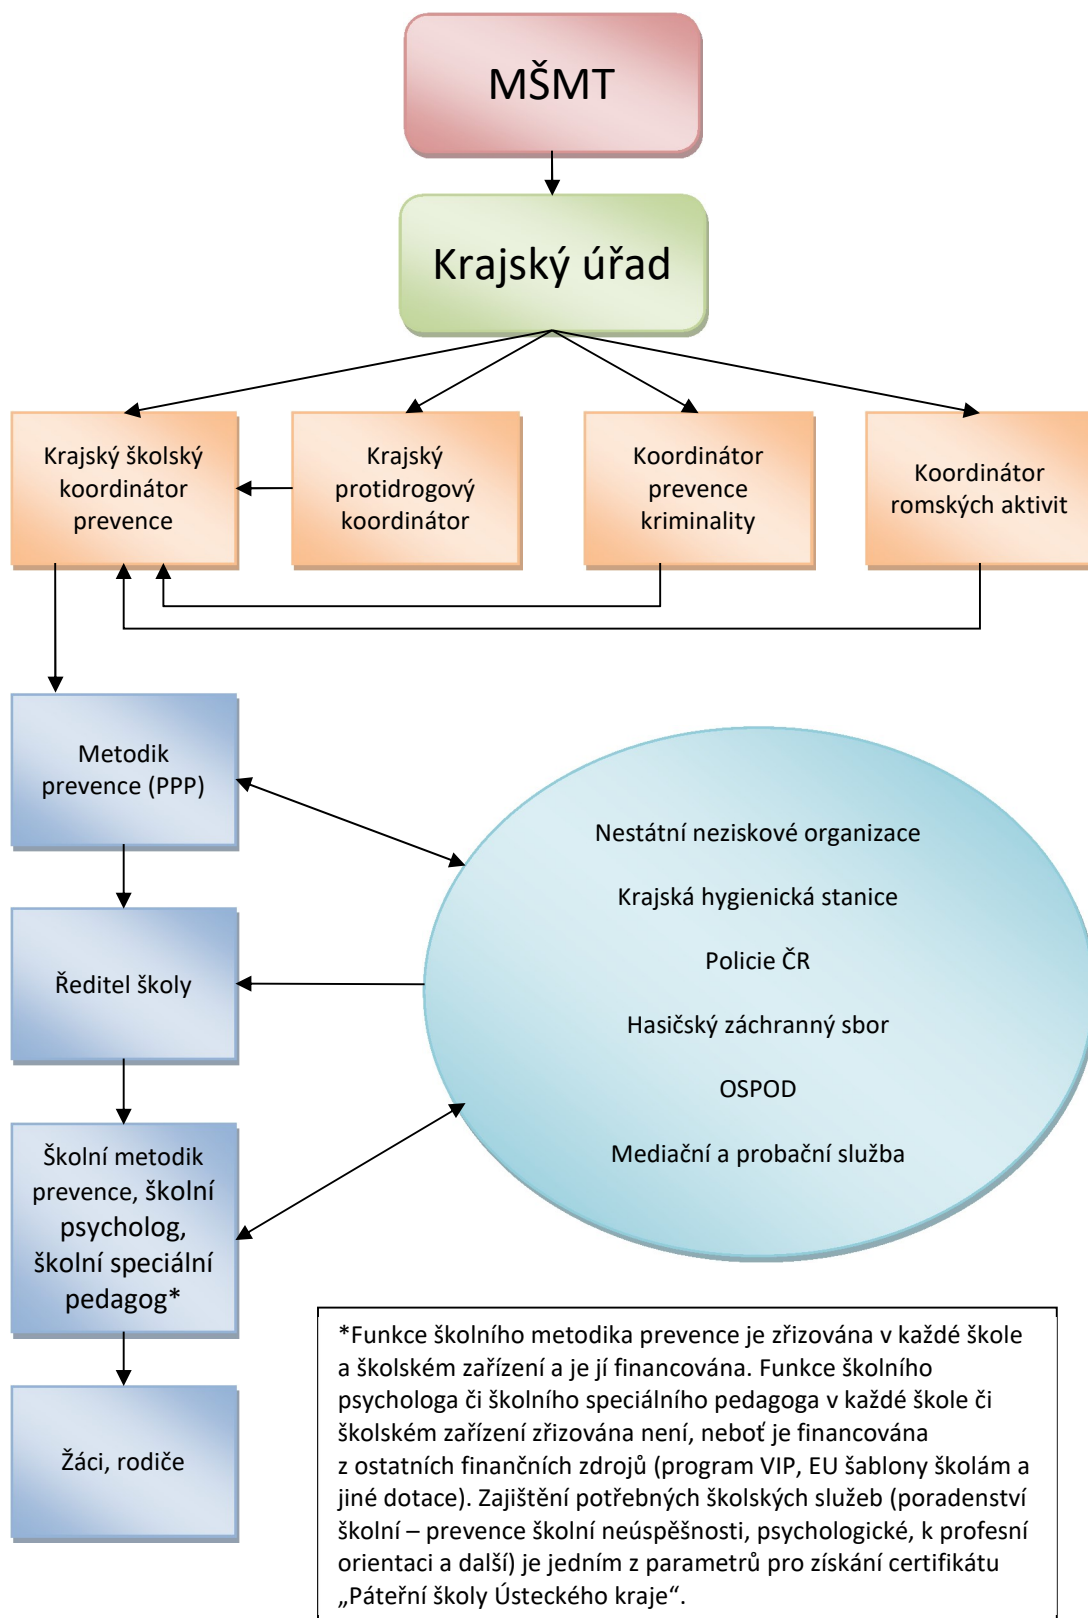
MŠMT

Krajský úřad

Krajský školský koordinátor prevence

Krajský protidrogový koordinátor

Koordinátor prevence kriminality

Koordinátor romských aktivit

Metodik prevence (PPP)

Ředitel školy

Školní metodik prevence, školní psycholog, školní speciální pedagog*

Žáci, rodiče

Nestátní neziskové organizace

Krajská hygienická stanice

Policie ČR

Hasičský záchranný sbor

OSPOD

Mediační a probační služba

*Funkce školního metodika prevence je zřizována v každé škole a školském zařízení a je jí financována. Funkce školního psychologa či školního speciálního pedagoga v každé škole či školském zařízení zřizována není, neboť je financována z ostatních finančních zdrojů (program VIP, EU šablony školám a jiné dotace). Zajištění potřebných školských služeb (poradenství školní – prevence školní neúspěšnosti, psychologické, k profesní orientaci a další) je jedním z parametrů pro získání certifikátu „Páteřní školy Ústeckého kraje".